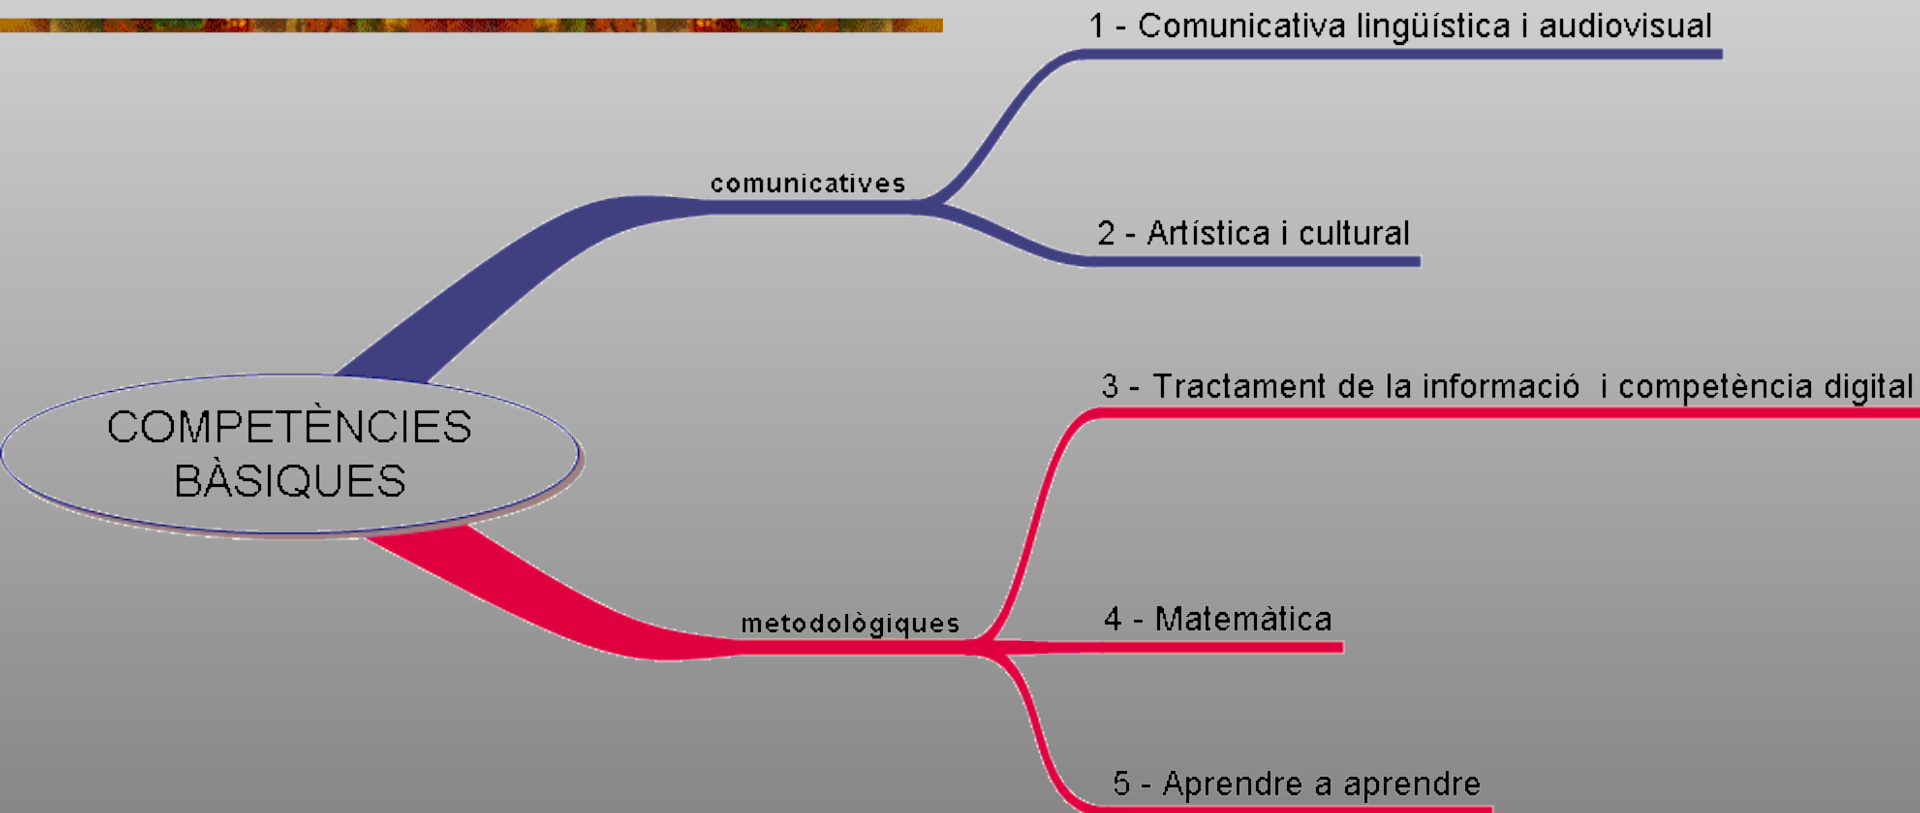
COMPETÈNCIES BÀSIQUES

comunicatives

1 - Comunicativa lingüística i audiovisual

2 - Artística i cultural

metodològiques

3 - Tractament de la informació i competència digital

4 - Matemàtica

5 - Aprendre a aprendre